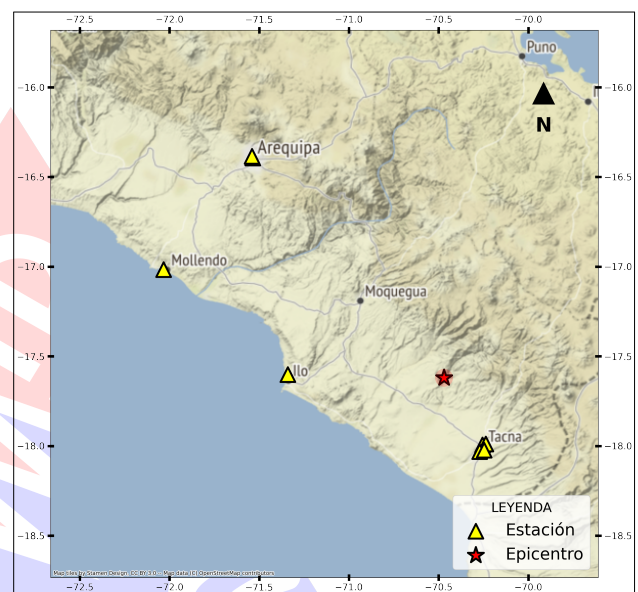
−72.5 −72.0 −71.5 −71.0 −70.5 −70.0

−16.0
−16.5
−17.0
−17.5
−18.0
−18.5

Puno
N
Arequipa
Mollendo
Moquegua
Ilo
Tacna

LEYENDA
Estación
Epicentro

Map tiles by Stamen Design, CC BY 3.0 — Map data (C) OpenStreetMap contributors

−72.5 −72.0 −71.5 −71.0 −70.5 −70.0